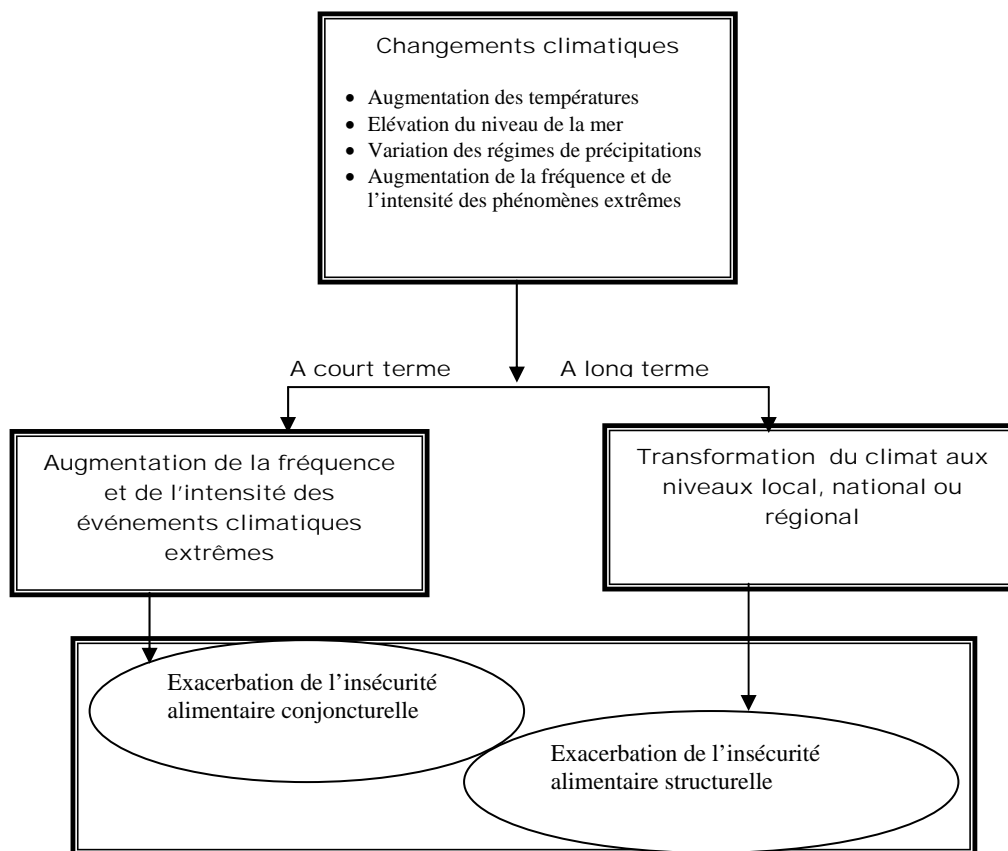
Changements climatiques

- Augmentation des températures
- Elévation du niveau de la mer
- Variation des régimes de précipitations
- Augmentation de la fréquence et de l'intensité des phénomènes extrêmes

A court terme

A long terme

Augmentation de la fréquence et de l'intensité des événements climatiques extrêmes

Transformation du climat aux niveaux local, national ou régional

Exacerbation de l'insécurité alimentaire conjoncturelle

Exacerbation de l'insécurité alimentaire structurelle